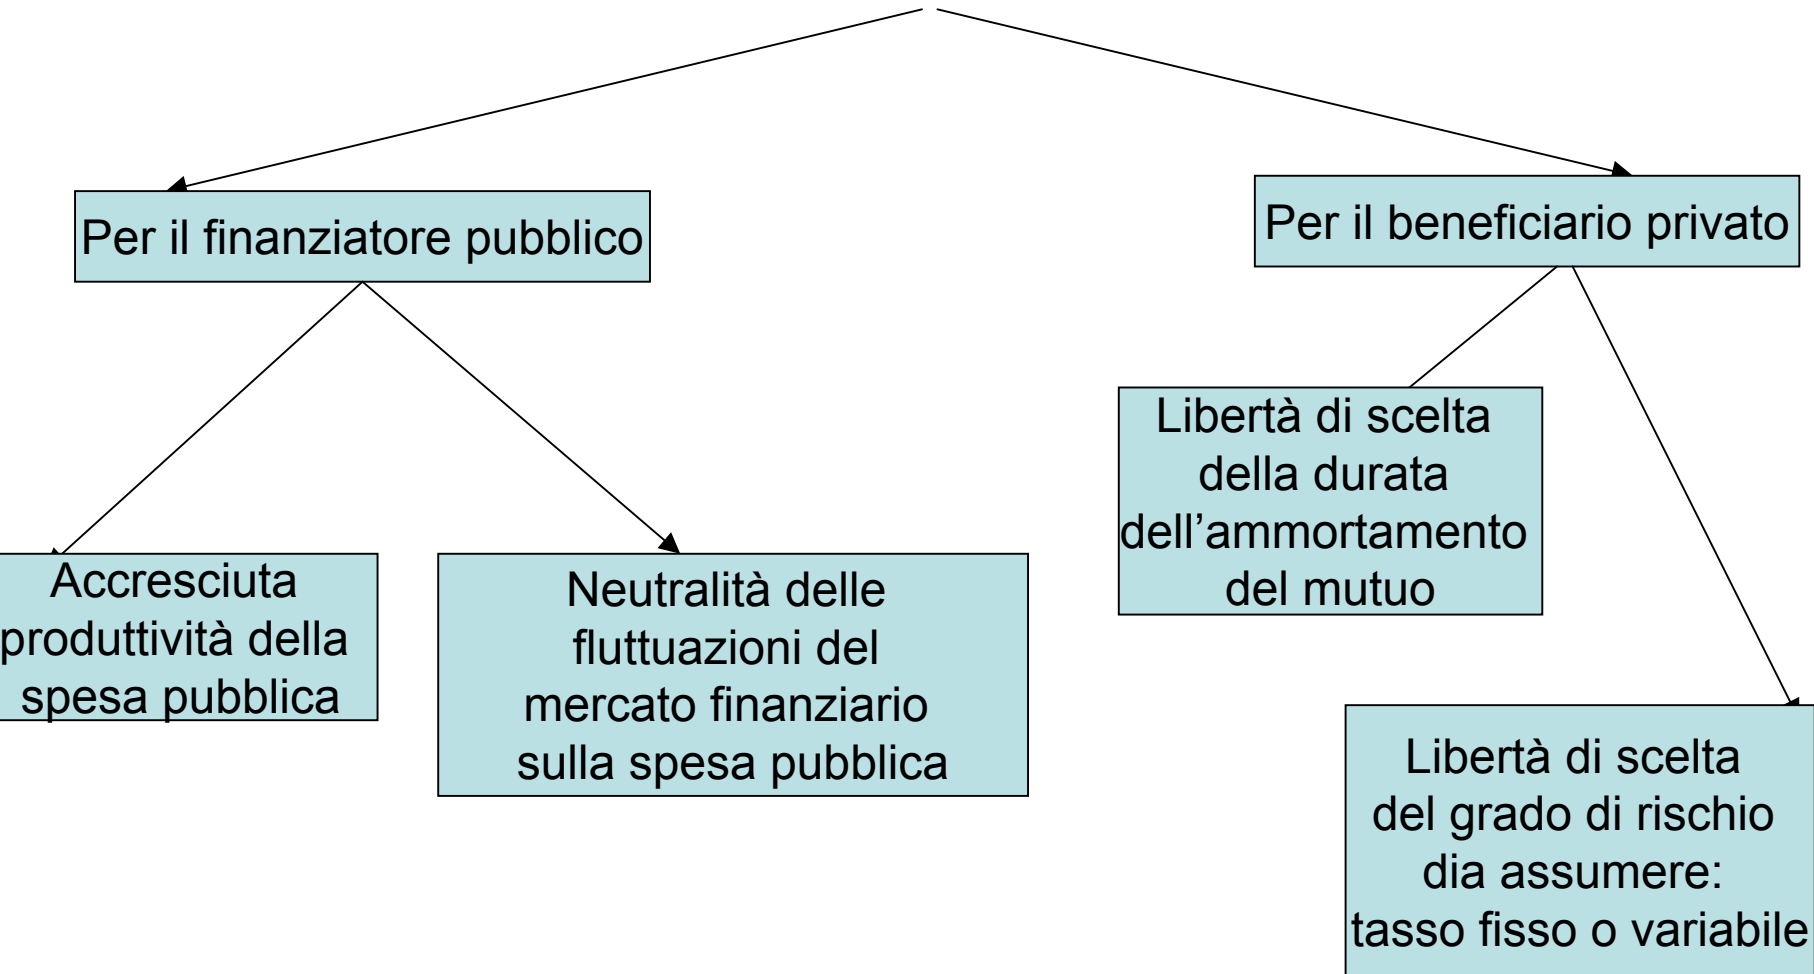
Per il finanziatore pubblico

Per il beneficiario privato

Accresciuta produttività della spesa pubblica

Neutralità delle fluttuazioni del mercato finanziario sulla spesa pubblica

Libertà di scelta della durata dell'ammortamento del mutuo

Libertà di scelta del grado di rischio dia assumere: tasso fisso o variabile